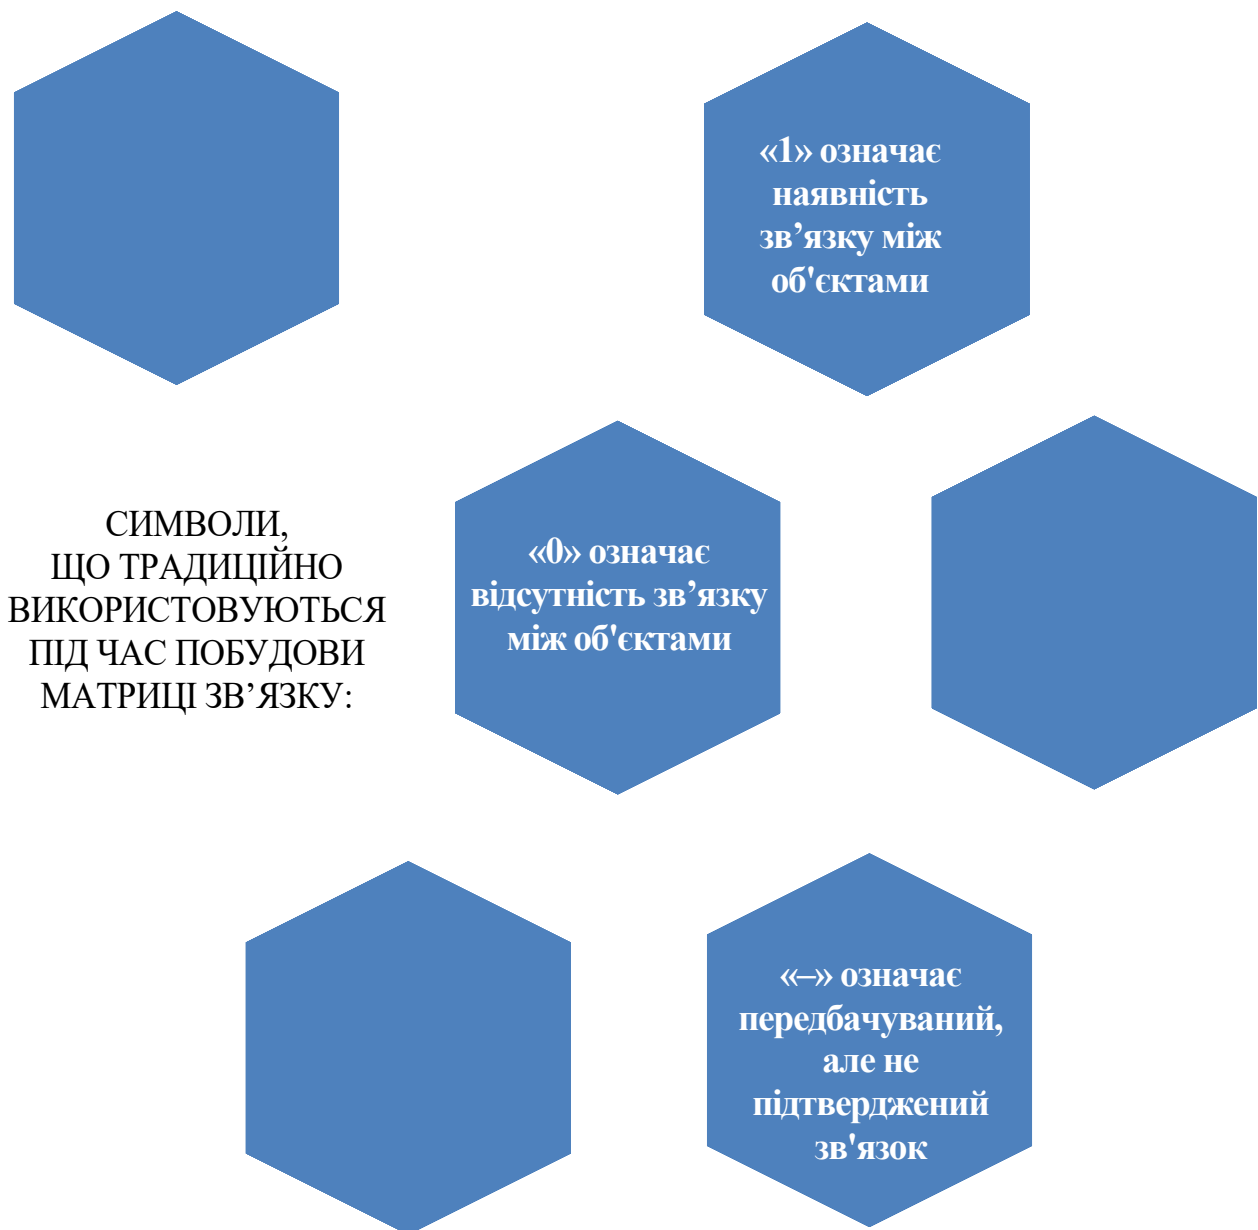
«1» означає наявність зв’язку між об'єктами

СИМВОЛИ, ЩО ТРАДИЦІЙНО ВИКОРИСТОВУЮТЬСЯ ПІД ЧАС ПОБУДОВИ МАТРИЦІ ЗВ’ЯЗКУ:

«0» означає відсутність зв’язку між об'єктами

«–» означає передбачуваний, але не підтверджений зв'язок